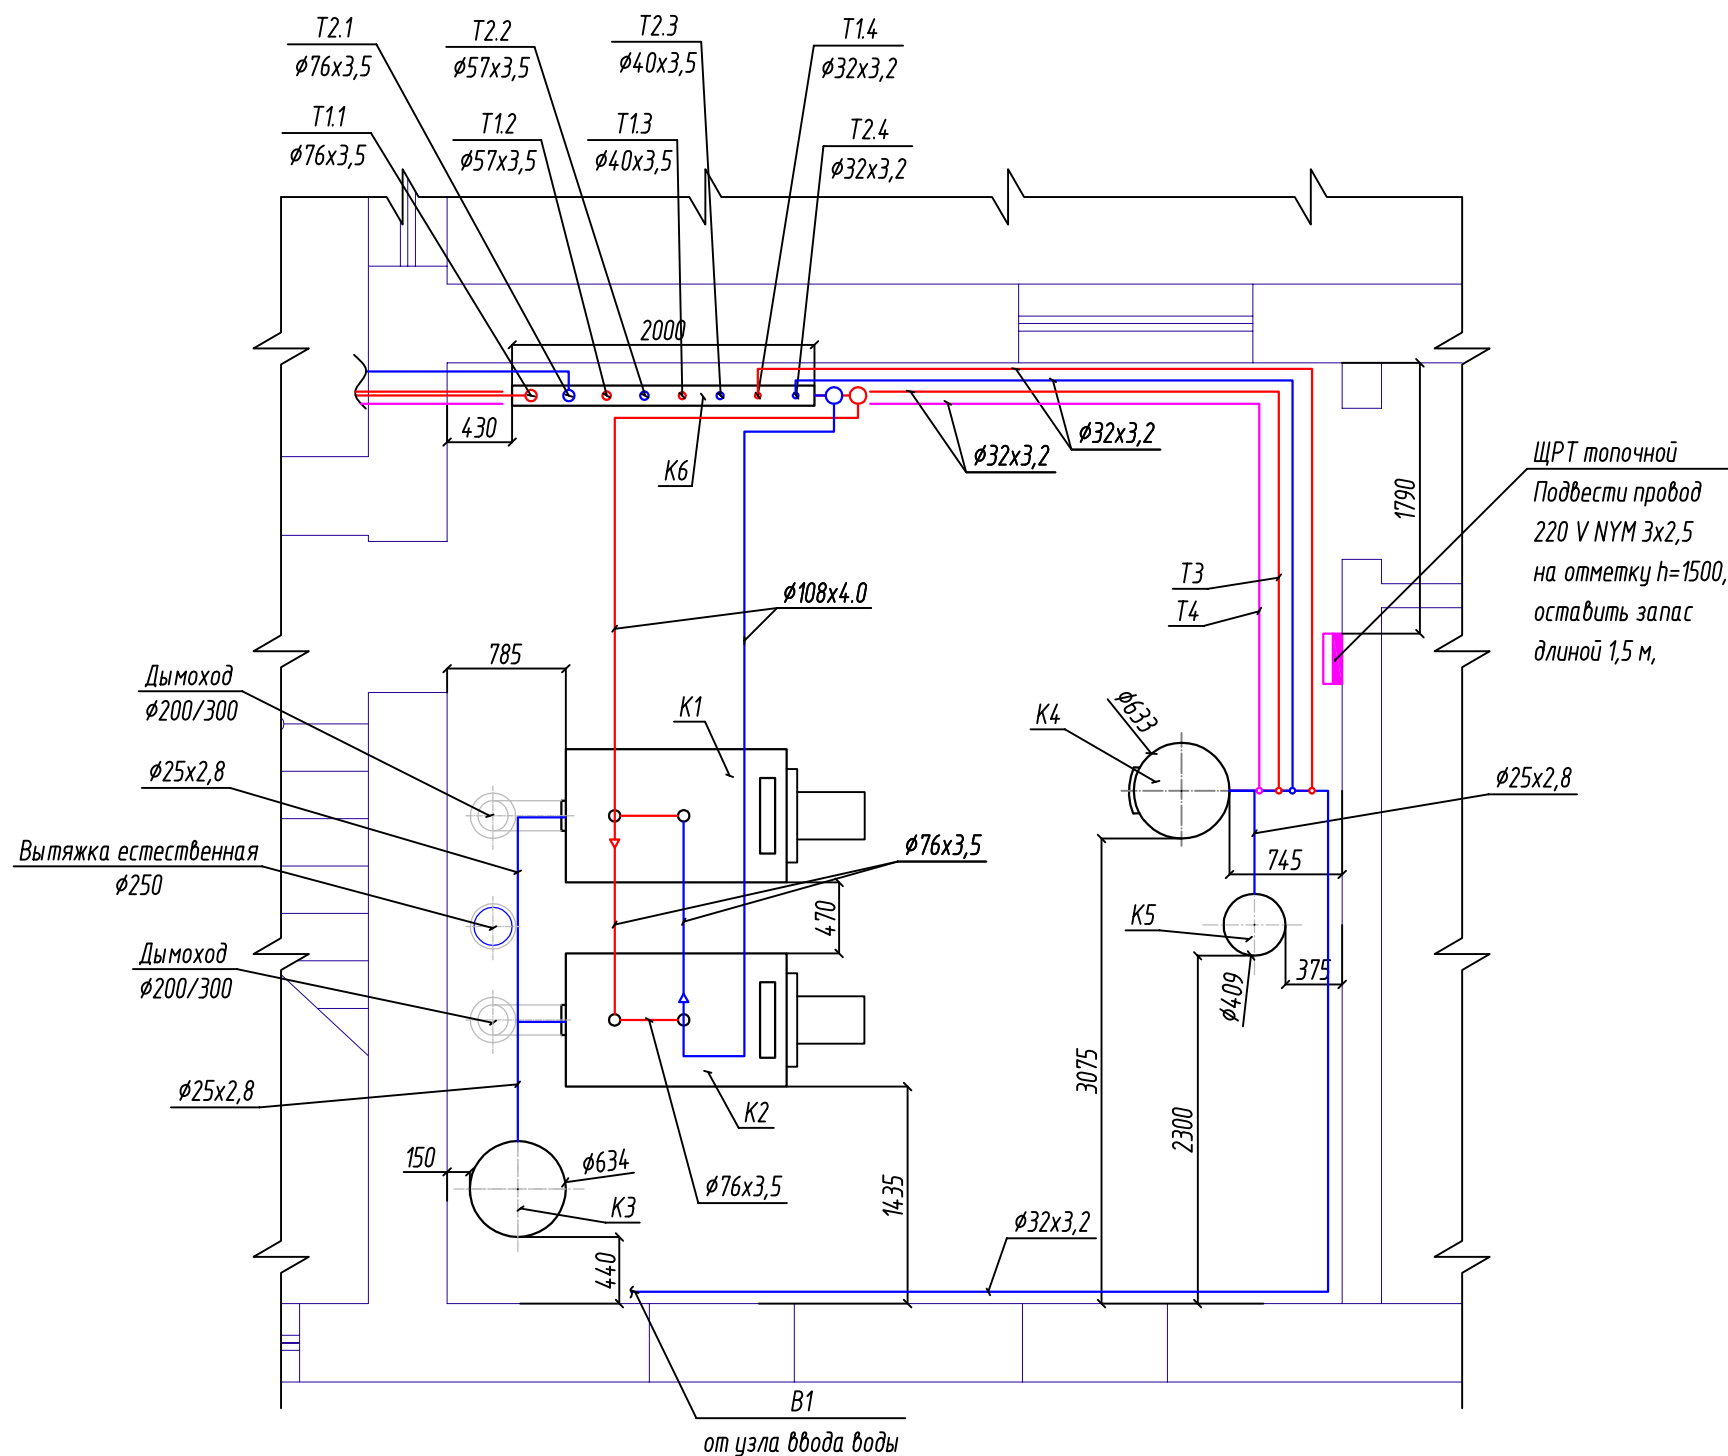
T2.1
ø76x3,5
T2.2
ø57x3,5
T2.3
ø40x3,5
T1.4
ø32x3,2
T1.1
ø76x3,5
T1.2
ø57x3,5
T1.3
ø40x3,5
T2.4
ø32x3,2
2000
430
K6
ø32x3,2
ø32x3,2
1790
ЩРТ топочной
Подвести провод
220 V NYM 3x2,5
на отметку h=1500,
оставить запас
длиной 1,5 м,
ø108x4.0
T3
T4
785
Дымоход
ø200/300
K1
K4
ø633
ø25x2,8
ø25x2,8
745
ø76x3,5
Вытяжка естественная
ø250
470
K5
375
ø409
Дымоход
ø200/300
3075
2300
K2
ø25x2,8
150
ø634
K3
ø76x3,5
1435
ø32x3,2
440
B1
от узла ввода воды